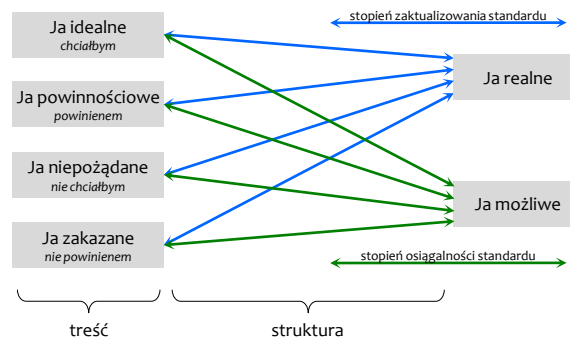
Ja idealne
chciałbym

Ja powinnościowe
powinienem

Ja niepożądane
nie chciałbym

Ja zakazane
nie powinienem

stopień zaktualizowania standardu

Ja realne

Ja możliwe

stopień osiągalności standardu

treść

struktura